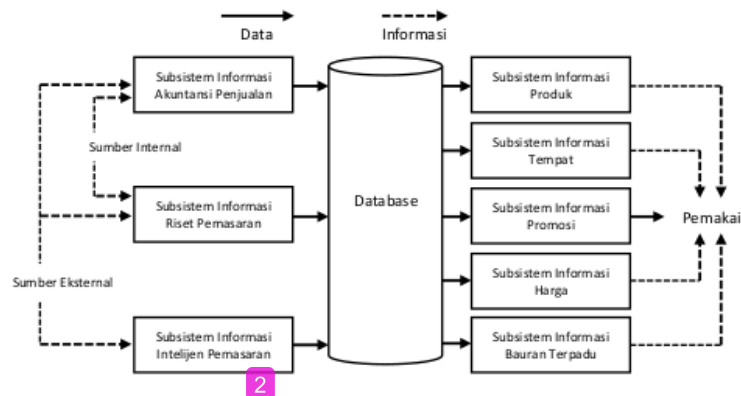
Data

Informasi

Subsistem Informasi Akuntansi Penjualan

Sumber Internal

Subsistem Informasi Riset Pemasaran

Sumber Eksternal

Subsistem Informasi Intelijen Pemasaran

2

Database

Subsistem Informasi Produk

Subsistem Informasi Tempat

Subsistem Informasi Promosi

Subsistem Informasi Harga

Subsistem Informasi Bauran Terpadu

Pemakai